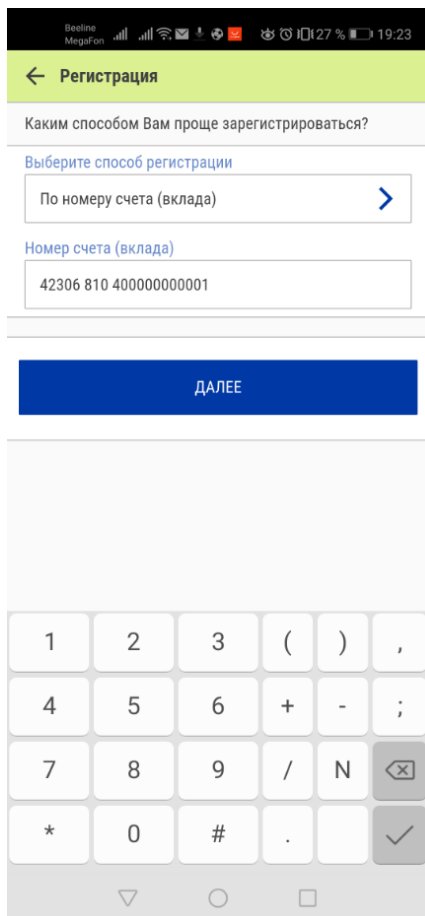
Beeline
MegaFon
27 % 19:23

Регистрация

Каким способом Вам проще зарегистрироваться?

Выберите способ регистрации

По номеру счета (вклада)

Номер счета (вклада)

42306 810 400000000001

ДАЛЕЕ

1 2 3 ( ) ,
4 5 6 + - ;
7 8 9 / N
* 0 # .